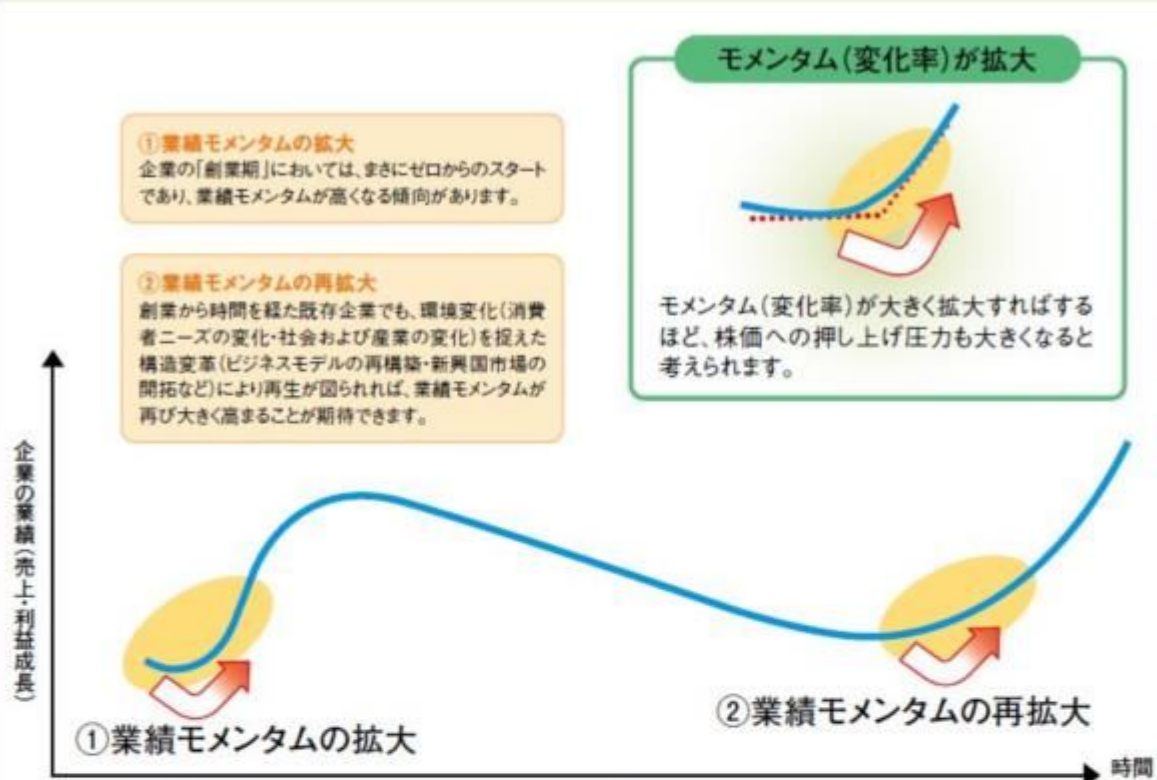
①業績モメンタムの拡大
企業の「創業期」においては、まさにゼロからのスタートであり、業績モメンタムが高くなる傾向があります。

②業績モメンタムの再拡大
創業から時間を経た既存企業でも、環境変化（消費者ニーズの変化・社会および産業の変化）を捉えた構造変革（ビジネスモデルの再構築・新興国市場の開拓など）により再生が図られれば、業績モメンタムが再び大きく高まることが期待できます。

モメンタム（変化率）が拡大

モメンタム（変化率）が大きく拡大すればするほど、株価への押し上げ圧力も大きくなると考えられます。

企業の業績（売上・利益成長）

①業績モメンタムの拡大

②業績モメンタムの再拡大

時間